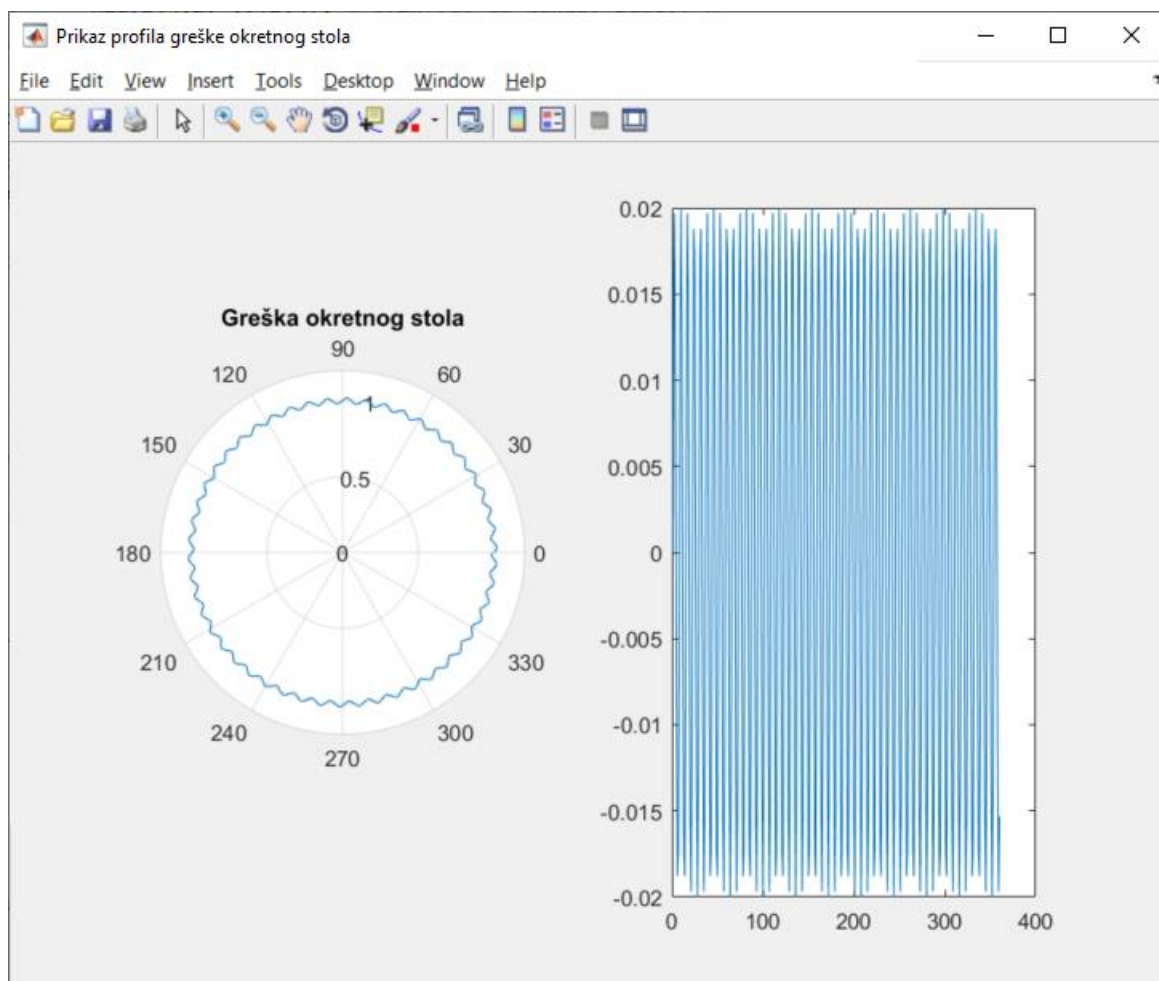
Prikaz profila greške okretnog stola

File Edit View Insert Tools Desktop Window Help

Greška okretnog stola

90
60
30
0
330
300
270
240
210
180
150
120

1
0.5
0

0.02
0.015
0.01
0.005
0
-0.005
-0.01
-0.015
-0.02

0 100 200 300 400